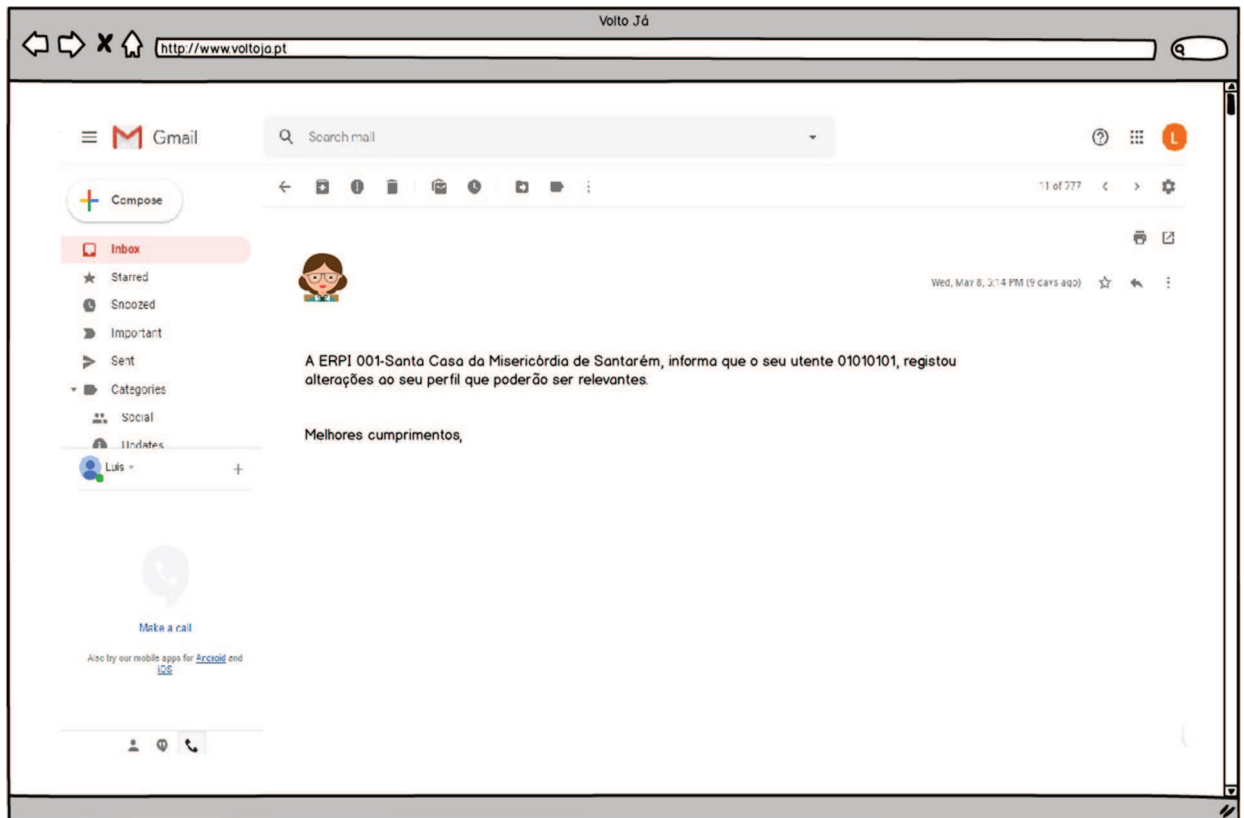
Volto Já

http://www.voltoja.pt

Gmail

Search mail

L

Compose

11 of 777

Inbox
Starred
Snoozed
Important
Sent
Categories
Social
Updates

Luis

Wed, May 8, 3:14 PM (9 days ago)

A ERPI 001-Santa Casa da Misericórdia de Santarém, informa que o seu utente 01010101, registou alterações ao seu perfil que poderão ser relevantes.

Melhores cumprimentos,

Make a call

Also try our mobile apps for Android and iOS